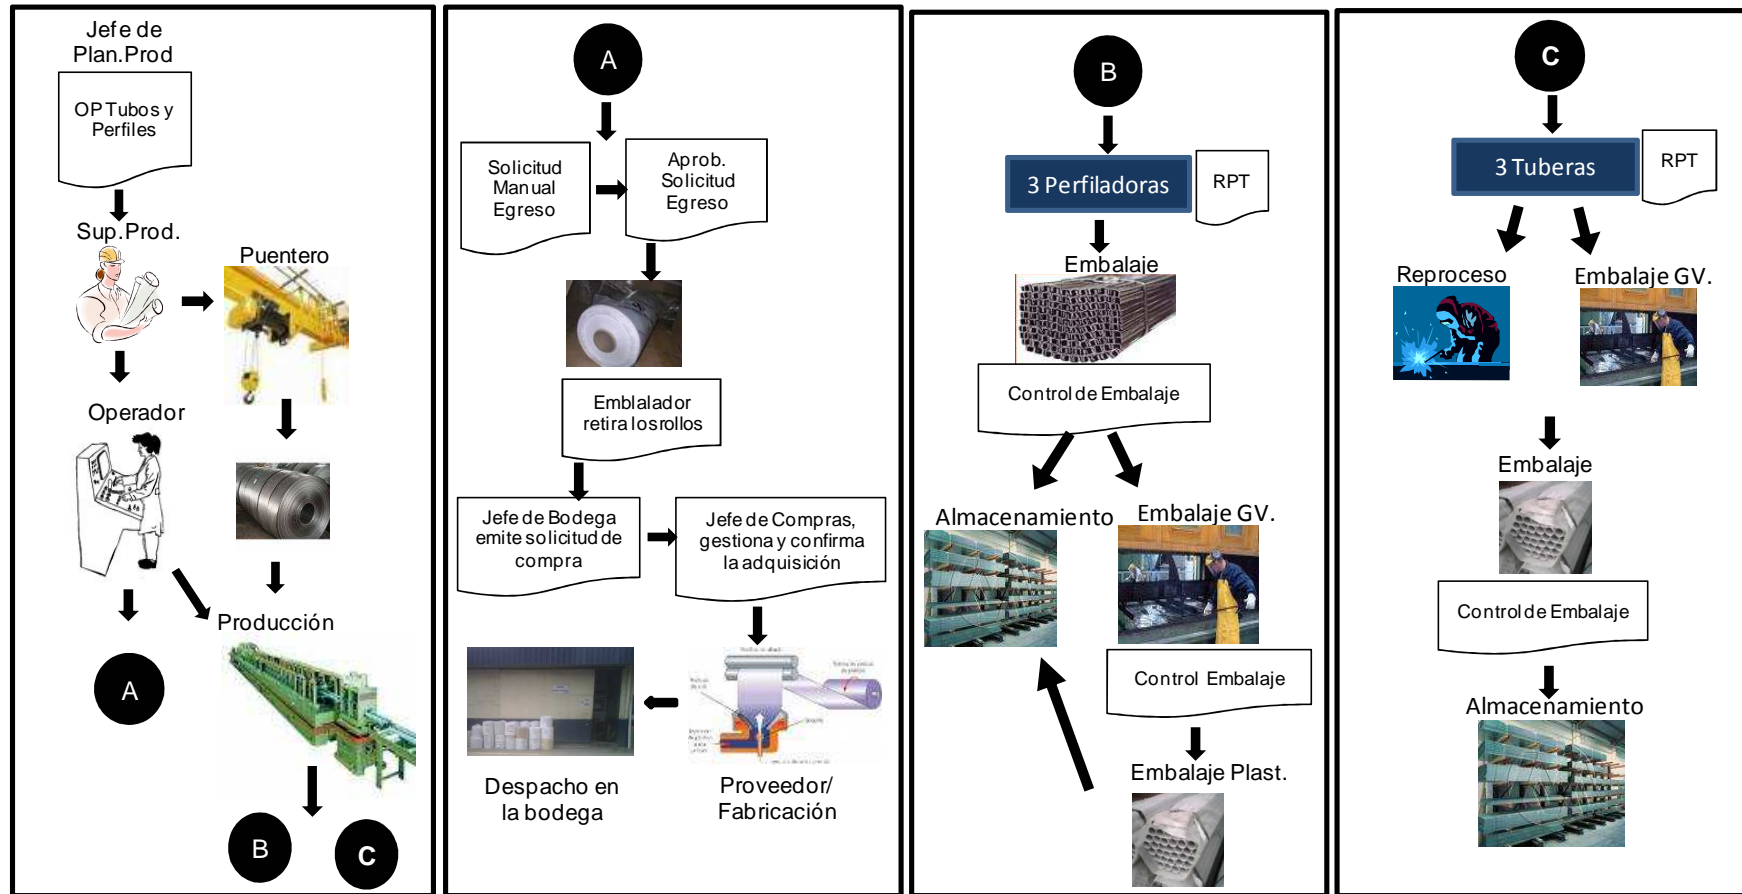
Jefe de Plan.Prod

OP Tubos y Perfiles

Sup.Prod.

Puentero

Operador

Producción

A

B

C

A

Solicitud Manual Egreso

Aprob. Solicitud Egreso

Emblalador retira los rollos

Jefe de Bodega emite solicitud de compra

Jefe de Compras, gestiona y confirma la adquisición

Despacho en la bodega

Proveedor/ Fabricación

B

3 Perfiladoras

RPT

Embalaje

Control de Embalaje

Almacenamiento

Embalaje GV.

Control Embalaje

Embalaje Plast.

C

3 Tuberas

RPT

Reproceso

Embalaje GV.

Embalaje

Control de Embalaje

Almacenamiento